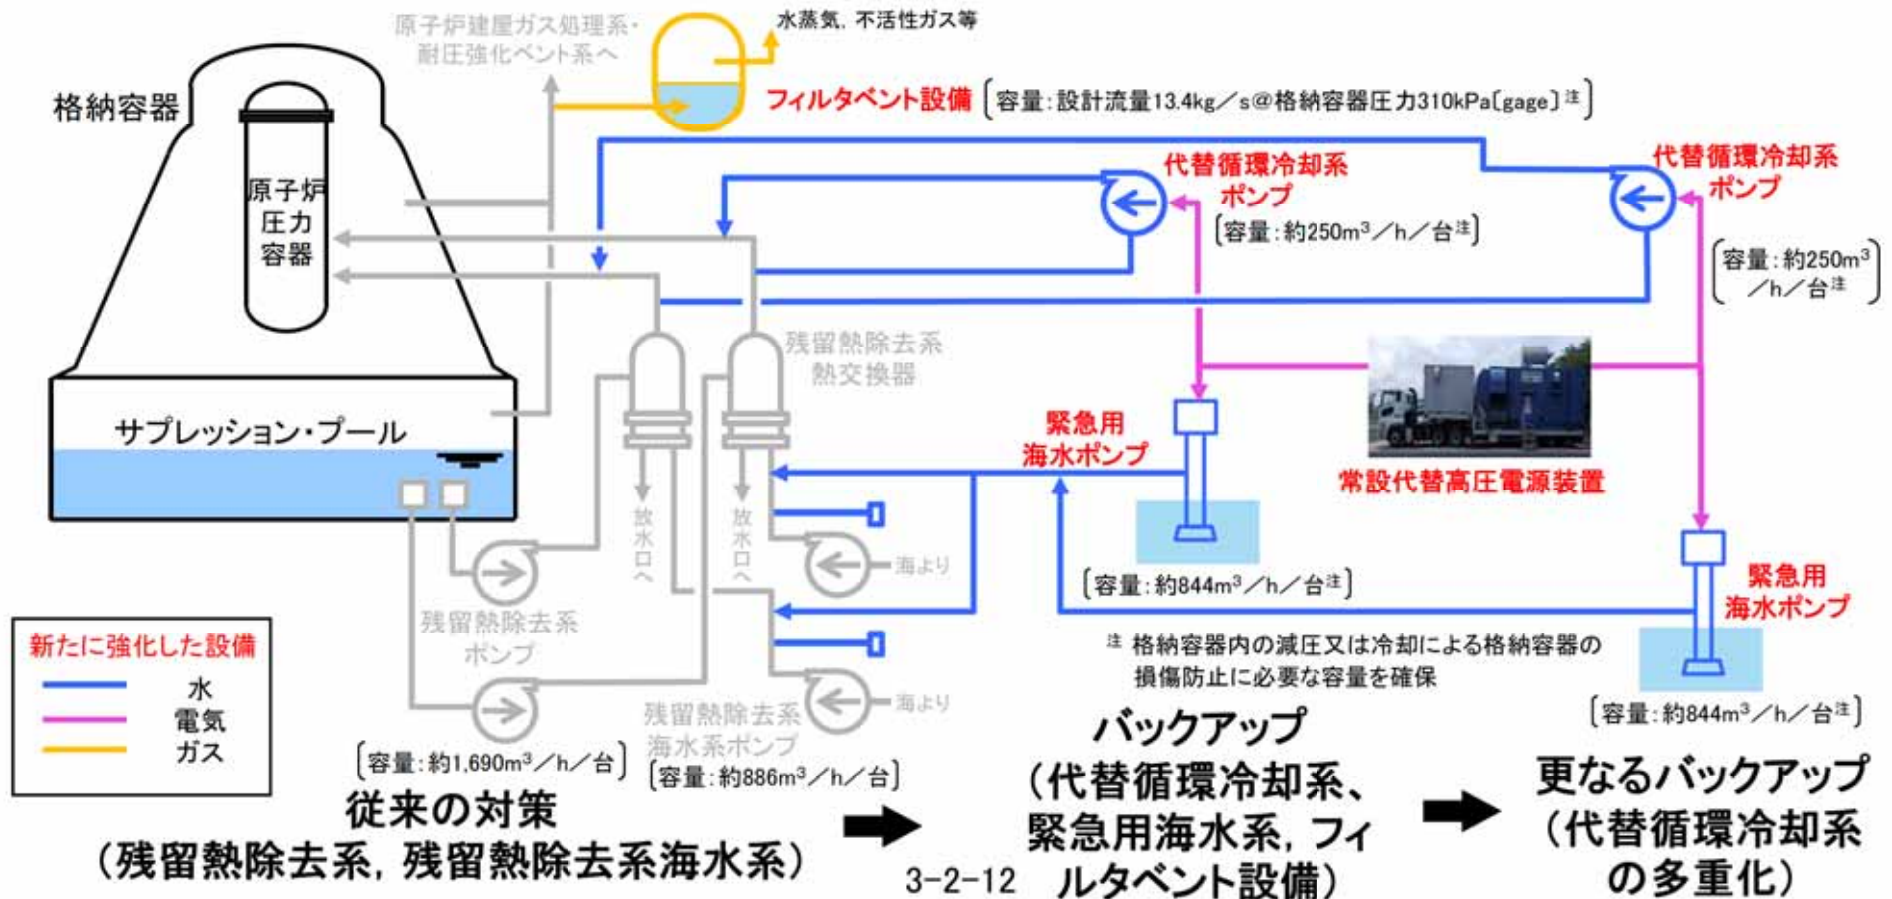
原子炉建屋ガス処理系・耐圧強化ベント系へ

水蒸気，不活性ガス等

格納容器

フィルタベント設備〔容量：設計流量13.4kg／s@格納容器圧力310kPa[gage]注〕

原子炉圧力容器

代替循環冷却系ポンプ

〔容量：約250m³／h／台注〕

代替循環冷却系ポンプ

〔容量：約250m³／h／台注〕

残留熱除去系熱交換器

サプレッション・プール

緊急用海水ポンプ

常設代替高圧電源装置

放水口へ

放水口へ

海より

〔容量：約844m³／h／台注〕

緊急用海水ポンプ

残留熱除去系ポンプ

新たに強化した設備

水

電気

ガス

注 格納容器内の減圧又は冷却による格納容器の損傷防止に必要な容量を確保

海より

残留熱除去系海水系ポンプ

〔容量：約844m³／h／台注〕

〔容量：約1,690m³／h／台〕

〔容量：約886m³／h／台〕

従来の対策
（残留熱除去系，残留熱除去系海水系）

バックアップ
（代替循環冷却系、緊急用海水系，フィルタベント設備）

更なるバックアップ
（代替循環冷却系の多重化）

3-2-12